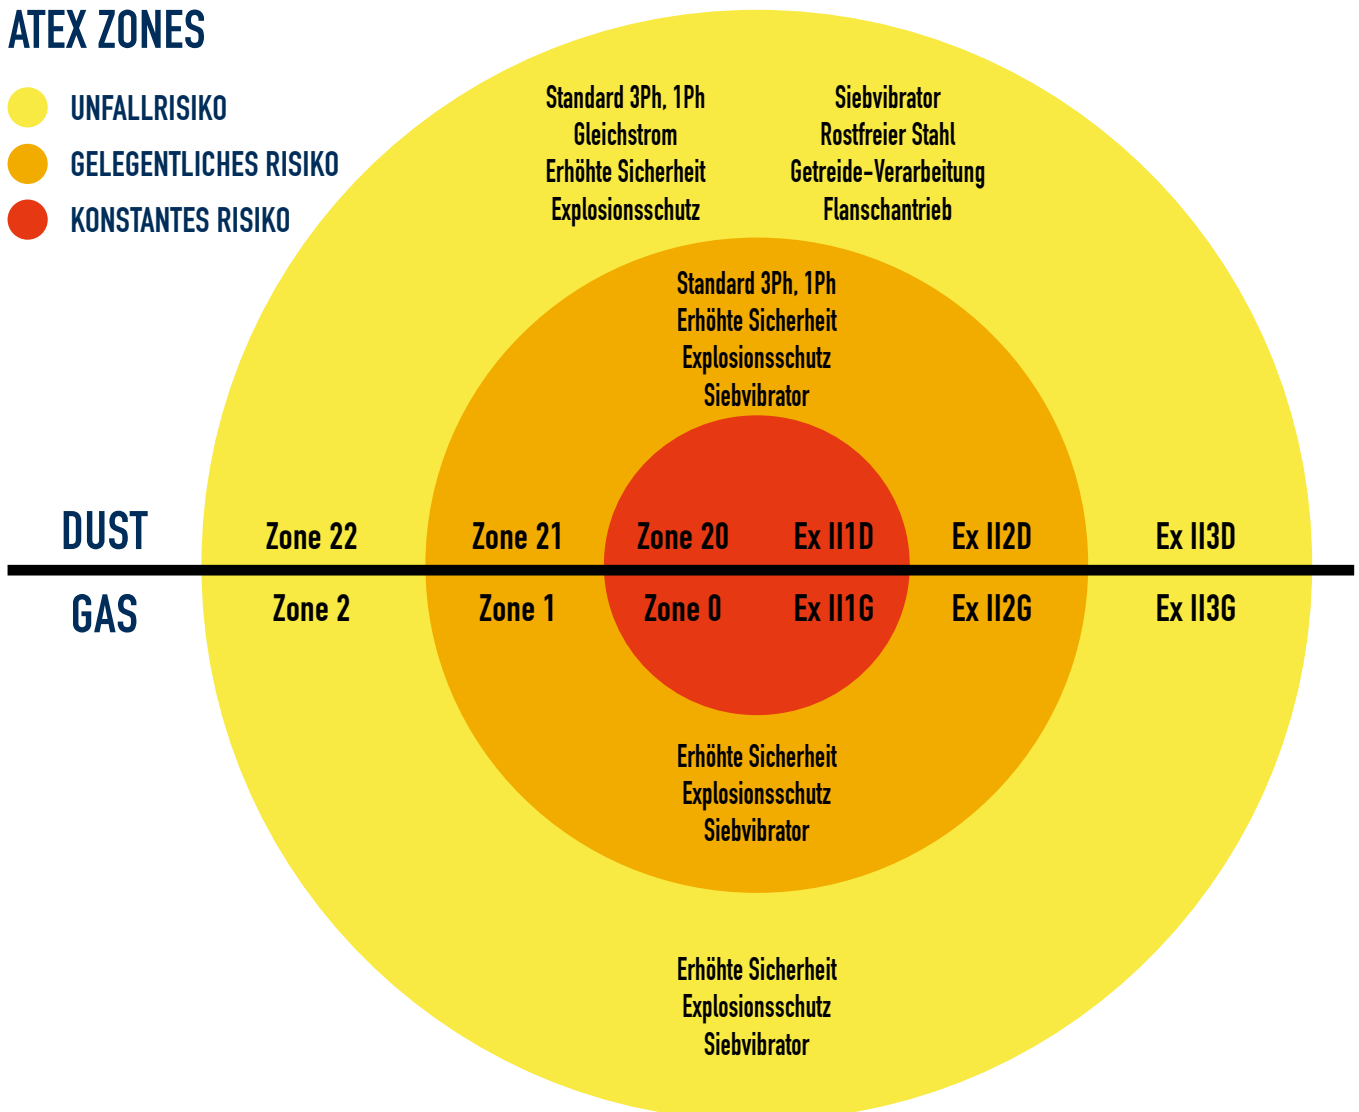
ATEX ZONES

UNFALLRISIKO

GELEGENTLICHES RISIKO

KONSTANTES RISIKO

Standard 3Ph, 1Ph
Gleichstrom
Erhöhte Sicherheit
Explosionsschutz

Siebvibrator
Rostfreier Stahl
Getreide-Verarbeitung
Flanschantrieb

Standard 3Ph, 1Ph
Erhöhte Sicherheit
Explosionsschutz
Siebvibrator

DUST Zone 22 Zone 21 Zone 20 Ex II1D Ex II2D Ex II3D

GAS Zone 2 Zone 1 Zone 0 Ex II1G Ex II2G Ex II3G

Erhöhte Sicherheit
Explosionsschutz
Siebvibrator

Erhöhte Sicherheit
Explosionsschutz
Siebvibrator